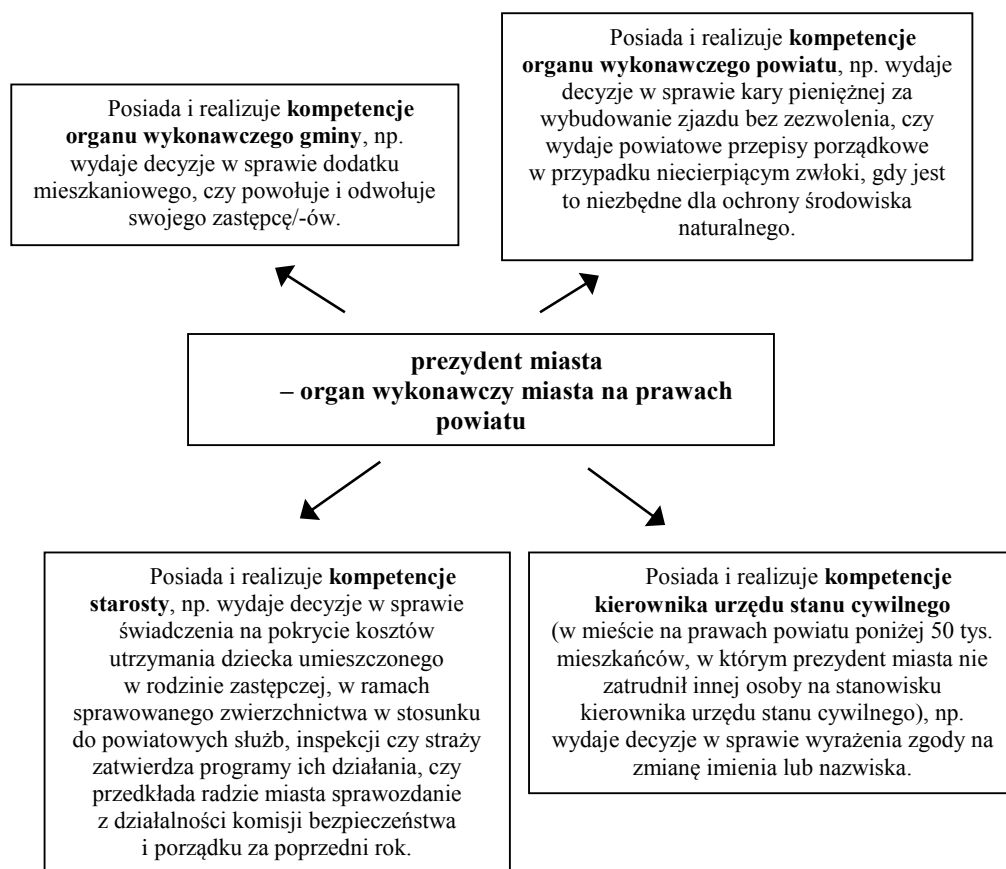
Posiada i realizuje **kompetencje organu wykonawczego gminy**, np. wydaje decyzje w sprawie dodatku mieszkaniowego, czy powołuje i odwołuje swojego zastępcę/-ów.

Posiada i realizuje **kompetencje organu wykonawczego powiatu**, np. wydaje decyzje w sprawie kary pieniężnej za wybudowanie zjazdu bez zezwolenia, czy wydaje powiatowe przepisy porządkowe w przypadku niecierpiącym zwłoki, gdy jest to niezbędne dla ochrony środowiska naturalnego.

**prezydent miasta – organ wykonawczy miasta na prawach powiatu**

Posiada i realizuje **kompetencje starosty**, np. wydaje decyzje w sprawie świadczenia na pokrycie kosztów utrzymania dziecka umieszczonego w rodzinie zastępczej, w ramach sprawowanego zwierzchnictwa w stosunku do powiatowych służb, inspekcji czy straży zatwierdza programy ich działania, czy przedkłada radzie miasta sprawozdanie z działalności komisji bezpieczeństwa i porządku za poprzedni rok.

Posiada i realizuje **kompetencje kierownika urzędu stanu cywilnego** (w mieście na prawach powiatu poniżej 50 tys. mieszkańców, w którym prezydent miasta nie zatrudnił innej osoby na stanowisku kierownika urzędu stanu cywilnego), np. wydaje decyzje w sprawie wyrażenia zgody na zmianę imienia lub nazwiska.